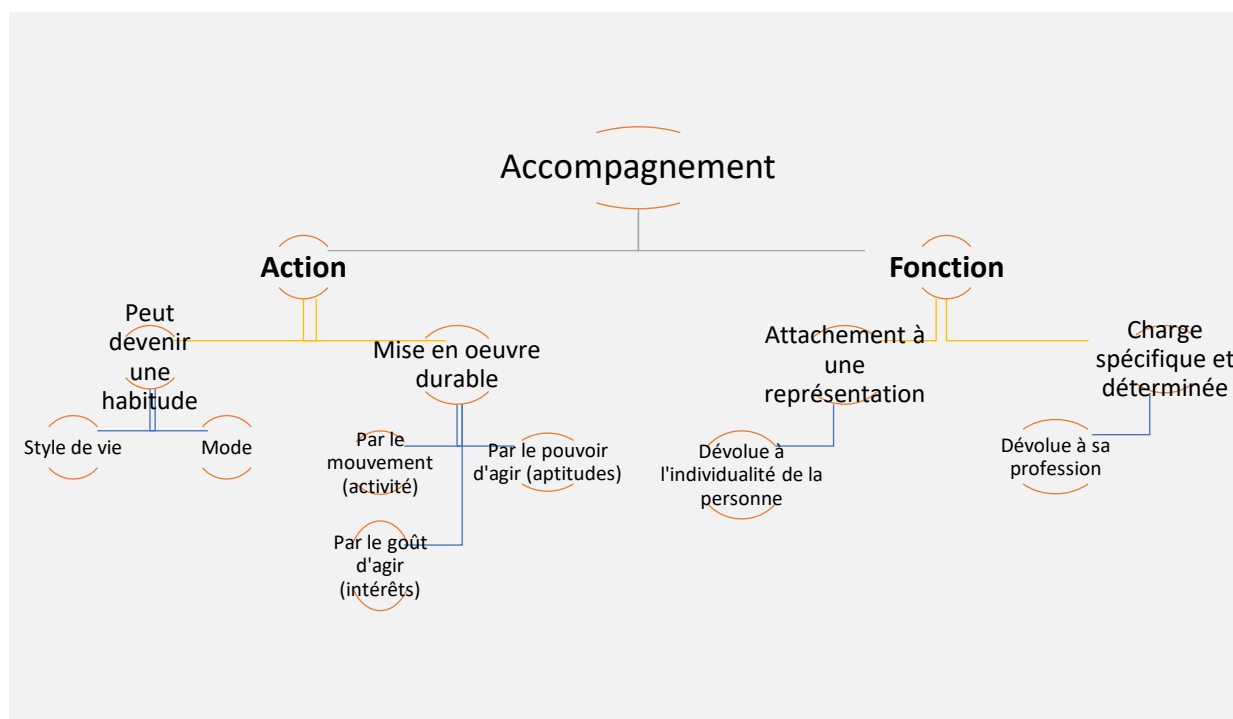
Accompagnement

Action

Fonction

Peut devenir une habitude

Mise en oeuvre durable

Attachement à une représentation

Charge spécifique et déterminée

Style de vie

Mode

Par le mouvement (activité)

Par le pouvoir d'agir (aptitudes)

Par le goût d'agir (intérêts)

Dévolue à l'individualité de la personne

Dévolue à sa profession